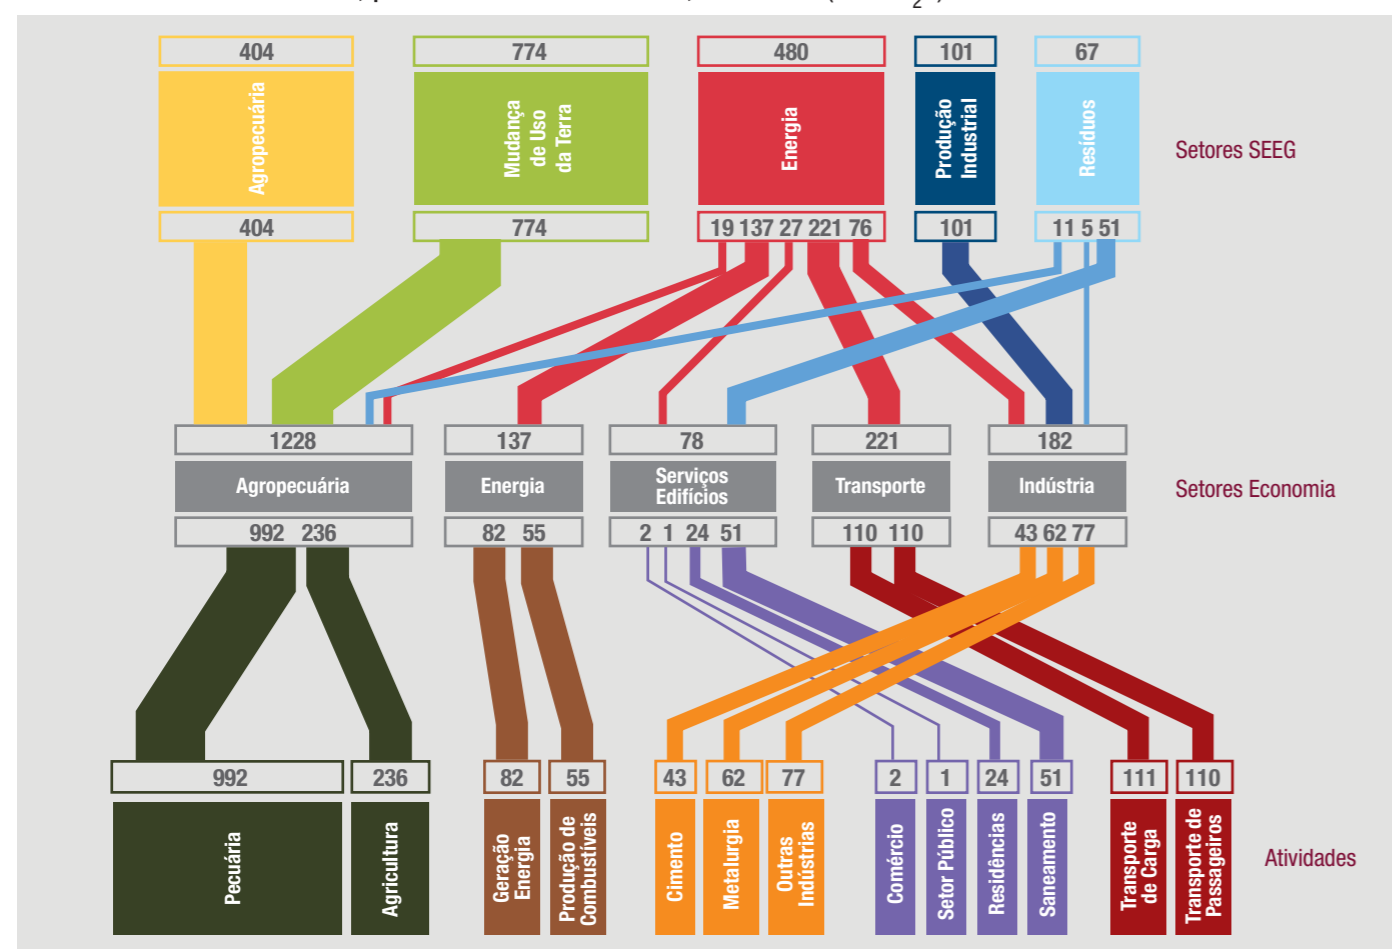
404
Agropecuária
404

774
Mudança de Uso da Terra
774

480
Energia
19 137 27 221 76

101
Produção Industrial
101

67
Resíduos
11 5 51

Setores SEEG

1228
Agropecuária
992 236

137
Energia
82 55

78
Serviços Edifícios
2 1 24 51

221
Transporte
110 110

182
Indústria
43 62 77

Setores Economia

992
Pecuária

236
Agricultura

82
Geração Energia

55
Produção de Combustíveis

43
Cimento

62
Metalurgia

77
Outras Indústrias

2
Comércio

1
Setor Público

24
Residências

51
Saneamento

111
Transporte de Carga

110
Transporte de Passageiros

Atividades